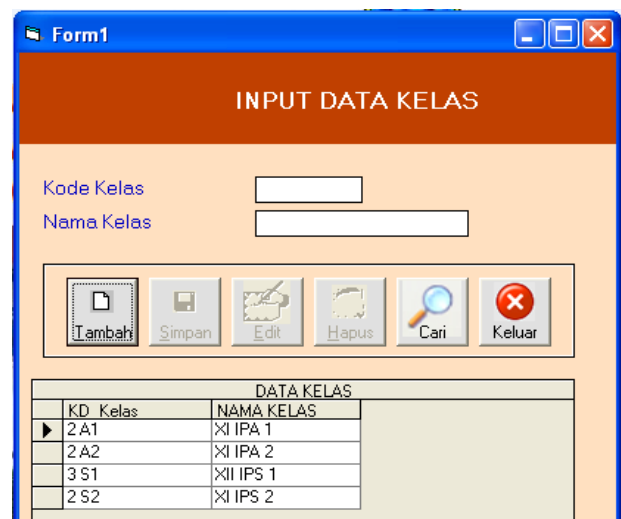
Form1

INPUT DATA KELAS

Kode Kelas

Nama Kelas

Tambah Simpan Edit Hapus Cari Keluar

DATA KELAS

| | KD_Kelas | NAMA KELAS |
|---|---|---|
| ▶ | 2 A1 | XI IPA 1 |
| | 2 A2 | XI IPA 2 |
| | 3 S1 | XII IPS 1 |
| | 2 S2 | XI IPS 2 |